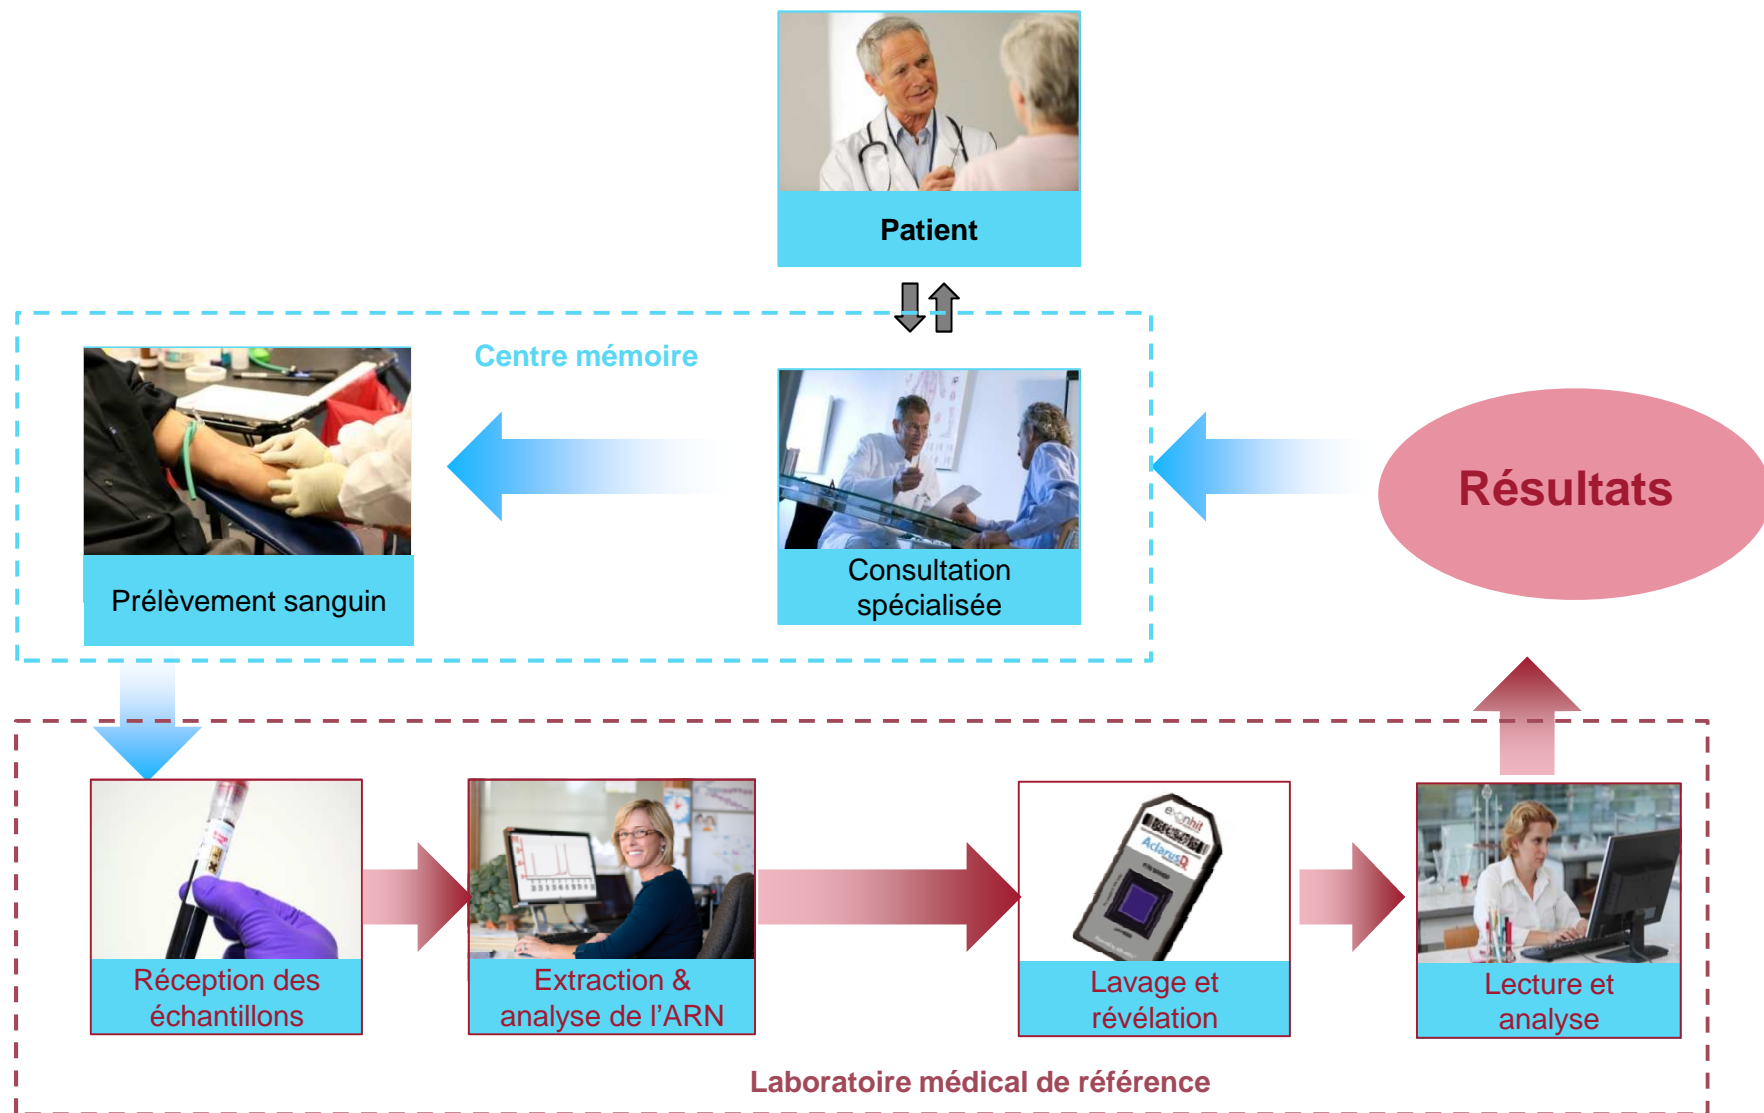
Patient

Centre mémoire

Prélèvement sanguin

Consultation spécialisée

Résultats

Réception des échantillons

Extraction & analyse de l'ARN

Lavage et révélation

Lecture et analyse

Laboratoire médical de référence